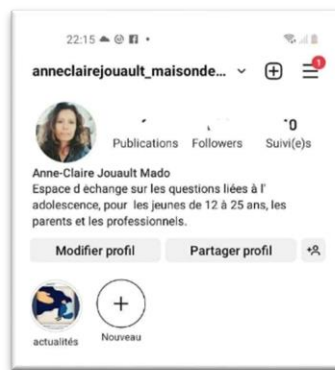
22:15

anneclairejouault_maisonde... ⌄

1

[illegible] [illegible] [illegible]0
Publications Followers Suivi(e)s

Anne-Claire Jouault Mado
Espace d échange sur les questions liées à l' adolescence, pour les jeunes de 12 à 25 ans, les parents et les professionnels.

Modifier profil
Partager profil

actualités
Nouveau